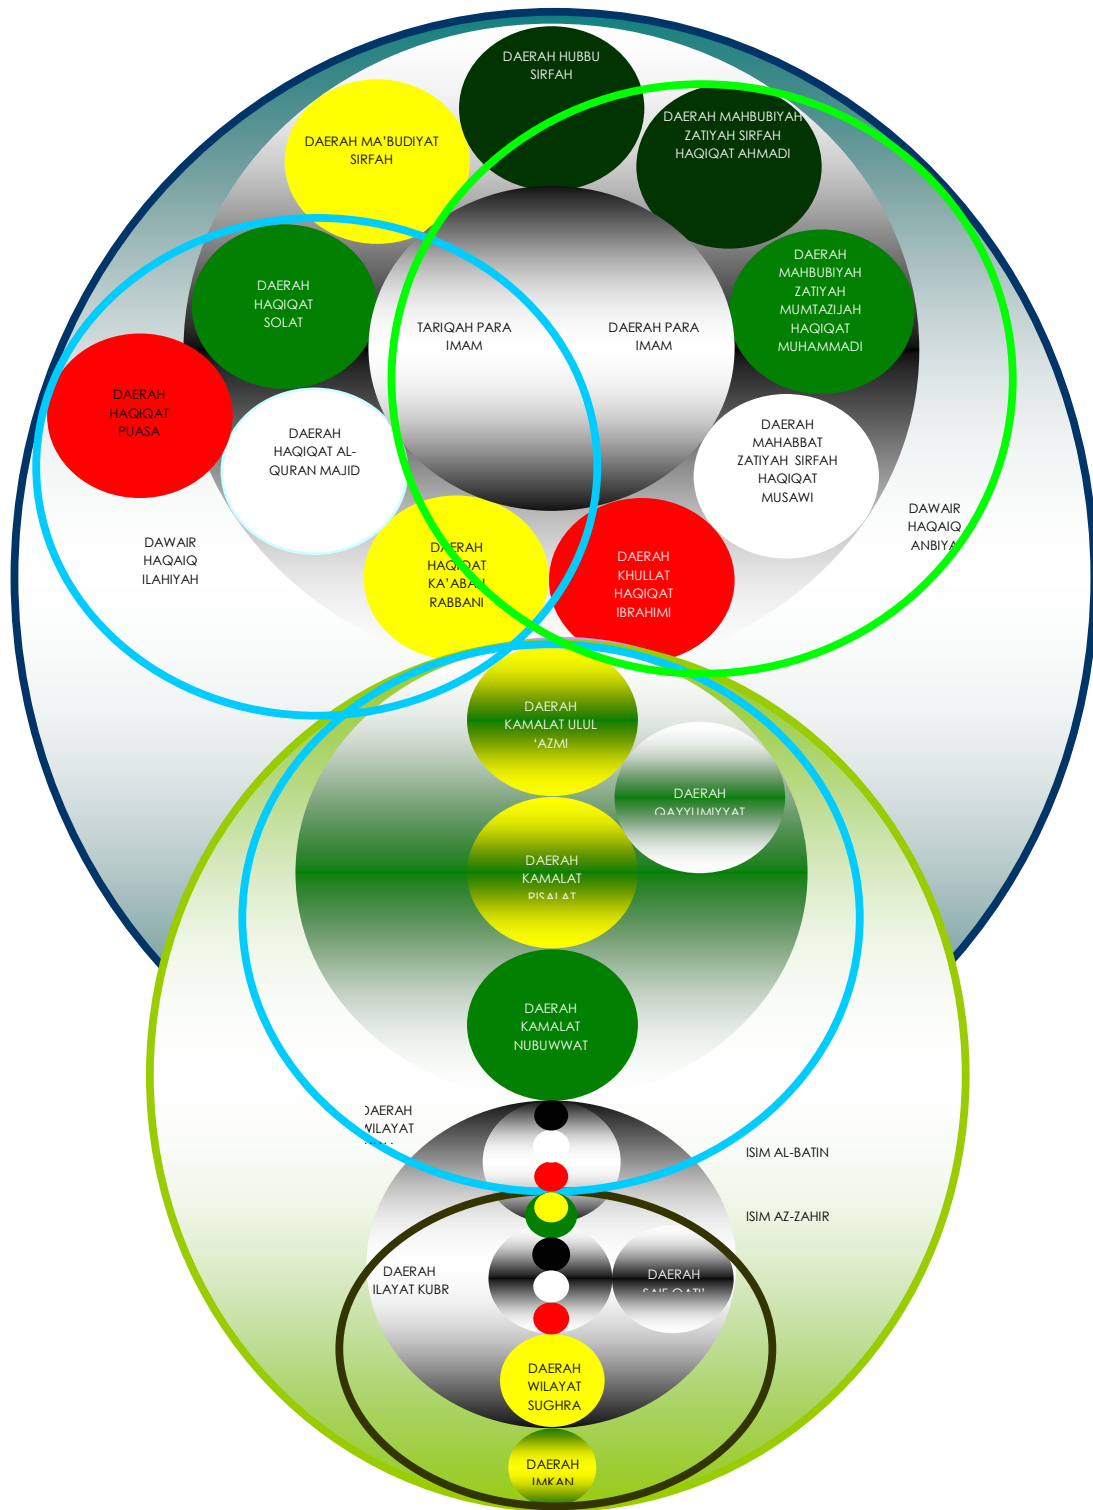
DAERAH HUBBU SIRFAH

DAERAH MA'BUDIYAT SIRFAH

DAERAH MAHBUBIYAH ZATIYAH SIRFAH HAQIQAT AHMADI

DAERAH HAQIQAT SOLAT

TARIQAH PARA IMAM

DAERAH PARA IMAM

DAERAH MAHBUBIYAH ZATIYAH MUMTAZIJAH HAQIQAT MUHAMMADI

DAERAH HAQIQAT PUASA

DAERAH HAQIQAT AL-QURAN MAJID

DAERAH MAHABBAT ZATIYAH SIRFAH HAQIQAT MUSAWI

DAWAIR HAQAIQ ANBIYA

DAWAIR HAQAIQ ILAHIYAH

DAERAH HAQIQAT KA'ABAH RABBANI

DAERAH KHULLAT HAQIQAT IBRAHIMI

DAERAH KAMALAT ULUL 'AZMI

DAERAH QAYYUMIYYAT

DAERAH KAMALAT RISALAT

DAERAH KAMALAT NUBUWWAT

DAERAH WILAYAT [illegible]

ISIM AL-BATIN

ISIM AZ-ZAHIR

DAERAH ILAYAT KUBR

DAERAH SAIF QATI'

DAERAH WILAYAT SUGHRA

DAERAH IMKAN